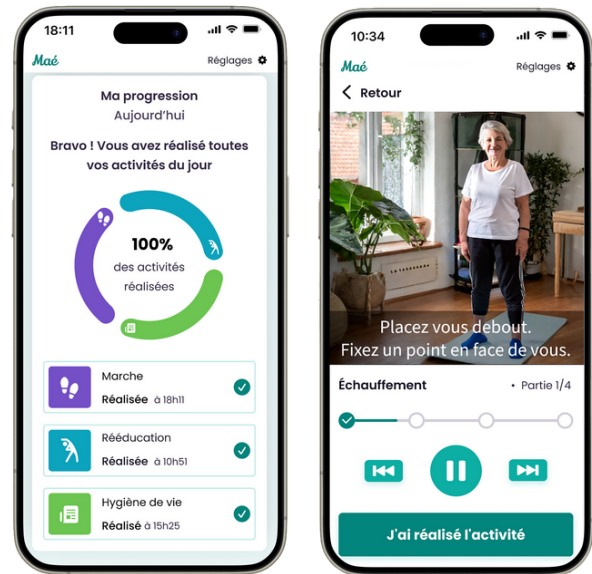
18:11

Maé

Réglages

Ma progression
Aujourd'hui

Bravo ! Vous avez réalisé toutes vos activités du jour

100%
des activités réalisées

Marche
Réalisée à 18h11

Rééducation
Réalisée à 10h51

Hygiène de vie
Réalisé à 15h25

10:34

Maé

Réglages

Retour

Placez vous debout.
Fixez un point en face de vous.

Échauffement
• Partie 1/4

J'ai réalisé l'activité